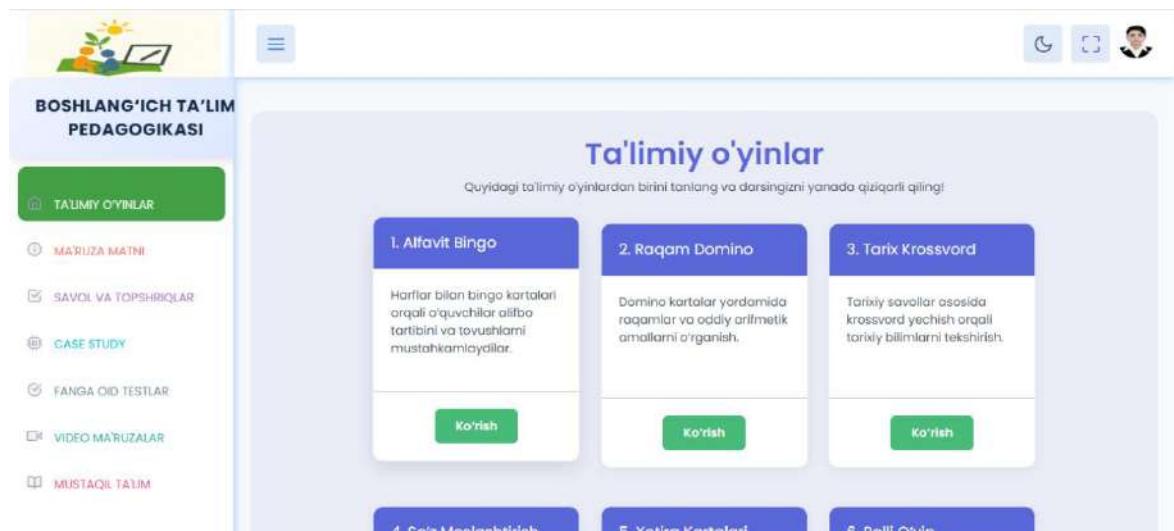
BOSHLANG'ICH TA'LIM PEDAGOGIKASI

TA'LIMIY O'YINLAR

MA'RUZA MATNI

SAVOL VA TOPSHRIQLAR

CASE STUDY

FANGA OID TESTLAR

VIDEO MA'RUZALAR

MUSTAQIL TA'LIM

Ta'limiy o'yinlar

Quyidagi ta'limiy o'yinlardan birini tanlang va darsingizni yanada qiziqarli qiling!

1. Alfavit Bingo

Harflar bilan bingo kartalari orqali o'quvchilar alifbo tartibini va tovushlarni mustahkamlaydilar.

Ko'rish

2. Raqam Domino

Domino kartalar yordamida raqamlar va oddiy arifmetik amallarni o'rganish.

Ko'rish

3. Tarix Krossvord

Tarixiy savollar asosida krossvord yechish orqali tarixiy bilimlarni tekshirish.

Ko'rish

4. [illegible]

5. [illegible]

6. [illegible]